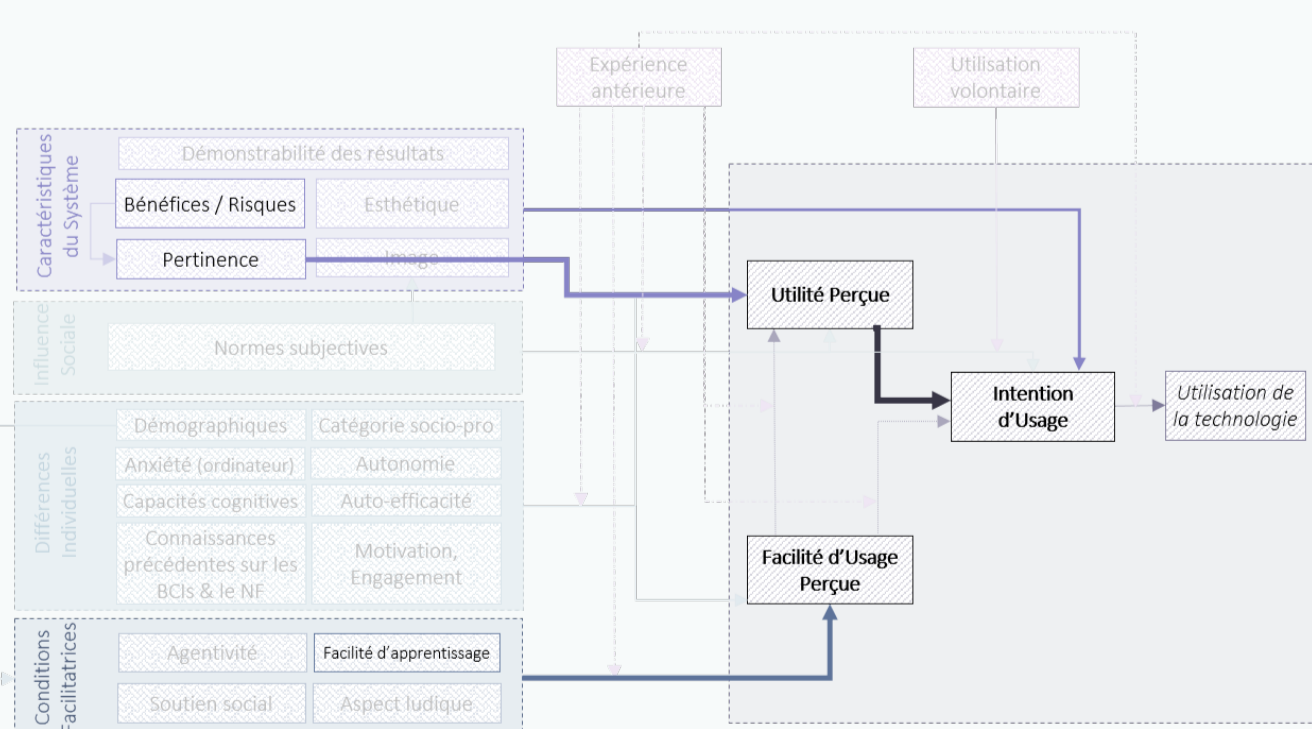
Expérience antérieure

Utilisation volontaire

Caractéristiques du Système

Démonstrabilité des résultats

Bénéfices / Risques

Esthétique

Pertinence

Image

Utilité Perçue

Influence Sociale

Normes subjectives

Intention d'Usage

Utilisation de la technologie

Différences Individuelles

Démographiques

Catégorie socio-pro

Anxiété (ordinateur)

Autonomie

Capacités cognitives

Auto-efficacité

Connaissances précédentes sur les BCIs & le NF

Motivation, Engagement

Facilité d'Usage Perçue

Conditions Facilitatrices

Agentivité

Facilité d'apprentissage

Soutien social

Aspect ludique